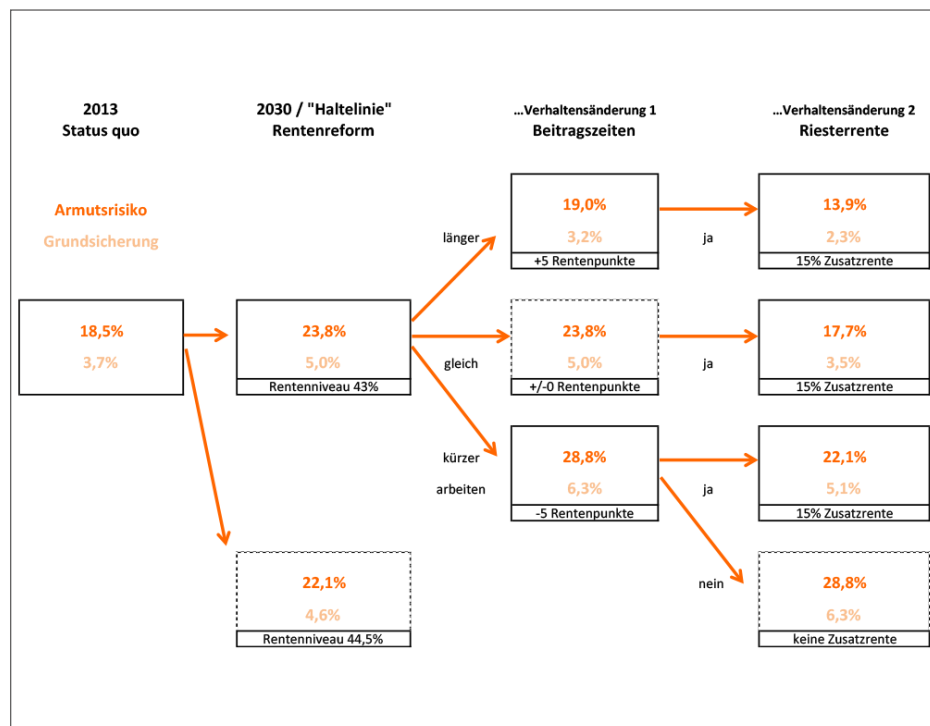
2013
Status quo

2030 / "Haltelinie"
Rentenreform

...Verhaltensänderung 1
Beitragszeiten

...Verhaltensänderung 2
Riesterrente

Armutsrisiko
Grundsicherung

18,5%
3,7%

23,8%
5,0%
Rentenniveau 43%

22,1%
4,6%
Rentenniveau 44,5%

länger

19,0%
3,2%
+5 Rentenpunkte

ja

13,9%
2,3%
15% Zusatzrente

gleich

23,8%
5,0%
+/-0 Rentenpunkte

ja

17,7%
3,5%
15% Zusatzrente

kürzer arbeiten

28,8%
6,3%
-5 Rentenpunkte

ja

22,1%
5,1%
15% Zusatzrente

nein

28,8%
6,3%
keine Zusatzrente